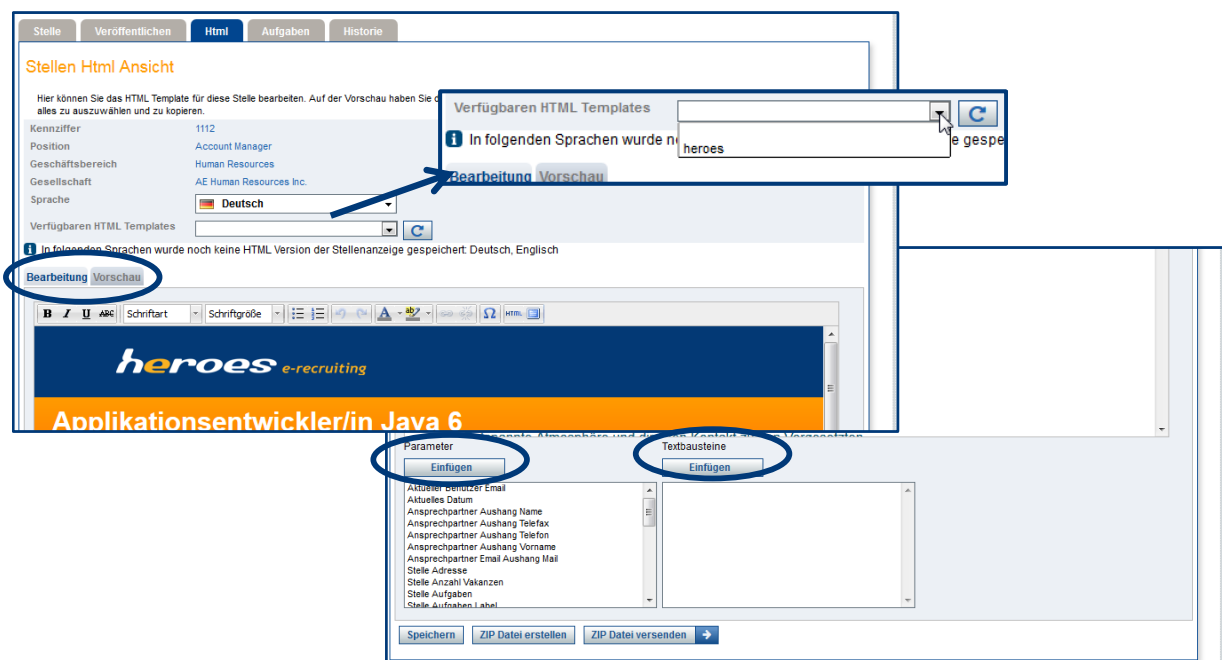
Stelle | Veröffentlichen | Html | Aufgaben | Historie

Stellen Html Ansicht

Hier können Sie das HTML Template für diese Stelle bearbeiten. Auf der Vorschau haben Sie d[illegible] alles zu auszuwählen und zu kopieren.

| | |
|---|---|
| Kennziffer | 1112 |
| Position | Account Manager |
| Geschäftsbereich | Human Resources |
| Gesellschaft | AE Human Resources Inc. |
| Sprache | Deutsch |
| Verfügbaren HTML Templates | |

In folgenden Sprachen wurde noch keine HTML Version der Stellenanzeige gespeichert: Deutsch, Englisch

Bearbeitung Vorschau

B I U ABC Schriftart Schriftgröße Ω HTML

heroes e-recruiting

Applikationsentwickler/in Java 6

Verfügbaren HTML Templates

heroes

In folgenden Sprachen wurde n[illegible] gesp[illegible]

Bearbeitung Vorschau

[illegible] Atmosphäre und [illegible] Kontakt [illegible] Vorgesetzten

Parameter
Einfügen

Textbausteine
Einfügen

Aktueller Benutzer Email
Aktuelles Datum
Ansprechpartner Aushang Name
Ansprechpartner Aushang Telefax
Ansprechpartner Aushang Telefon
Ansprechpartner Aushang Vorname
Ansprechpartner Email Aushang Mail
Stelle Adresse
Stelle Anzahl Vakanzen
Stelle Aufgaben
Stelle Aufgaben Label

Speichern | ZIP Datei erstellen | ZIP Datei versenden